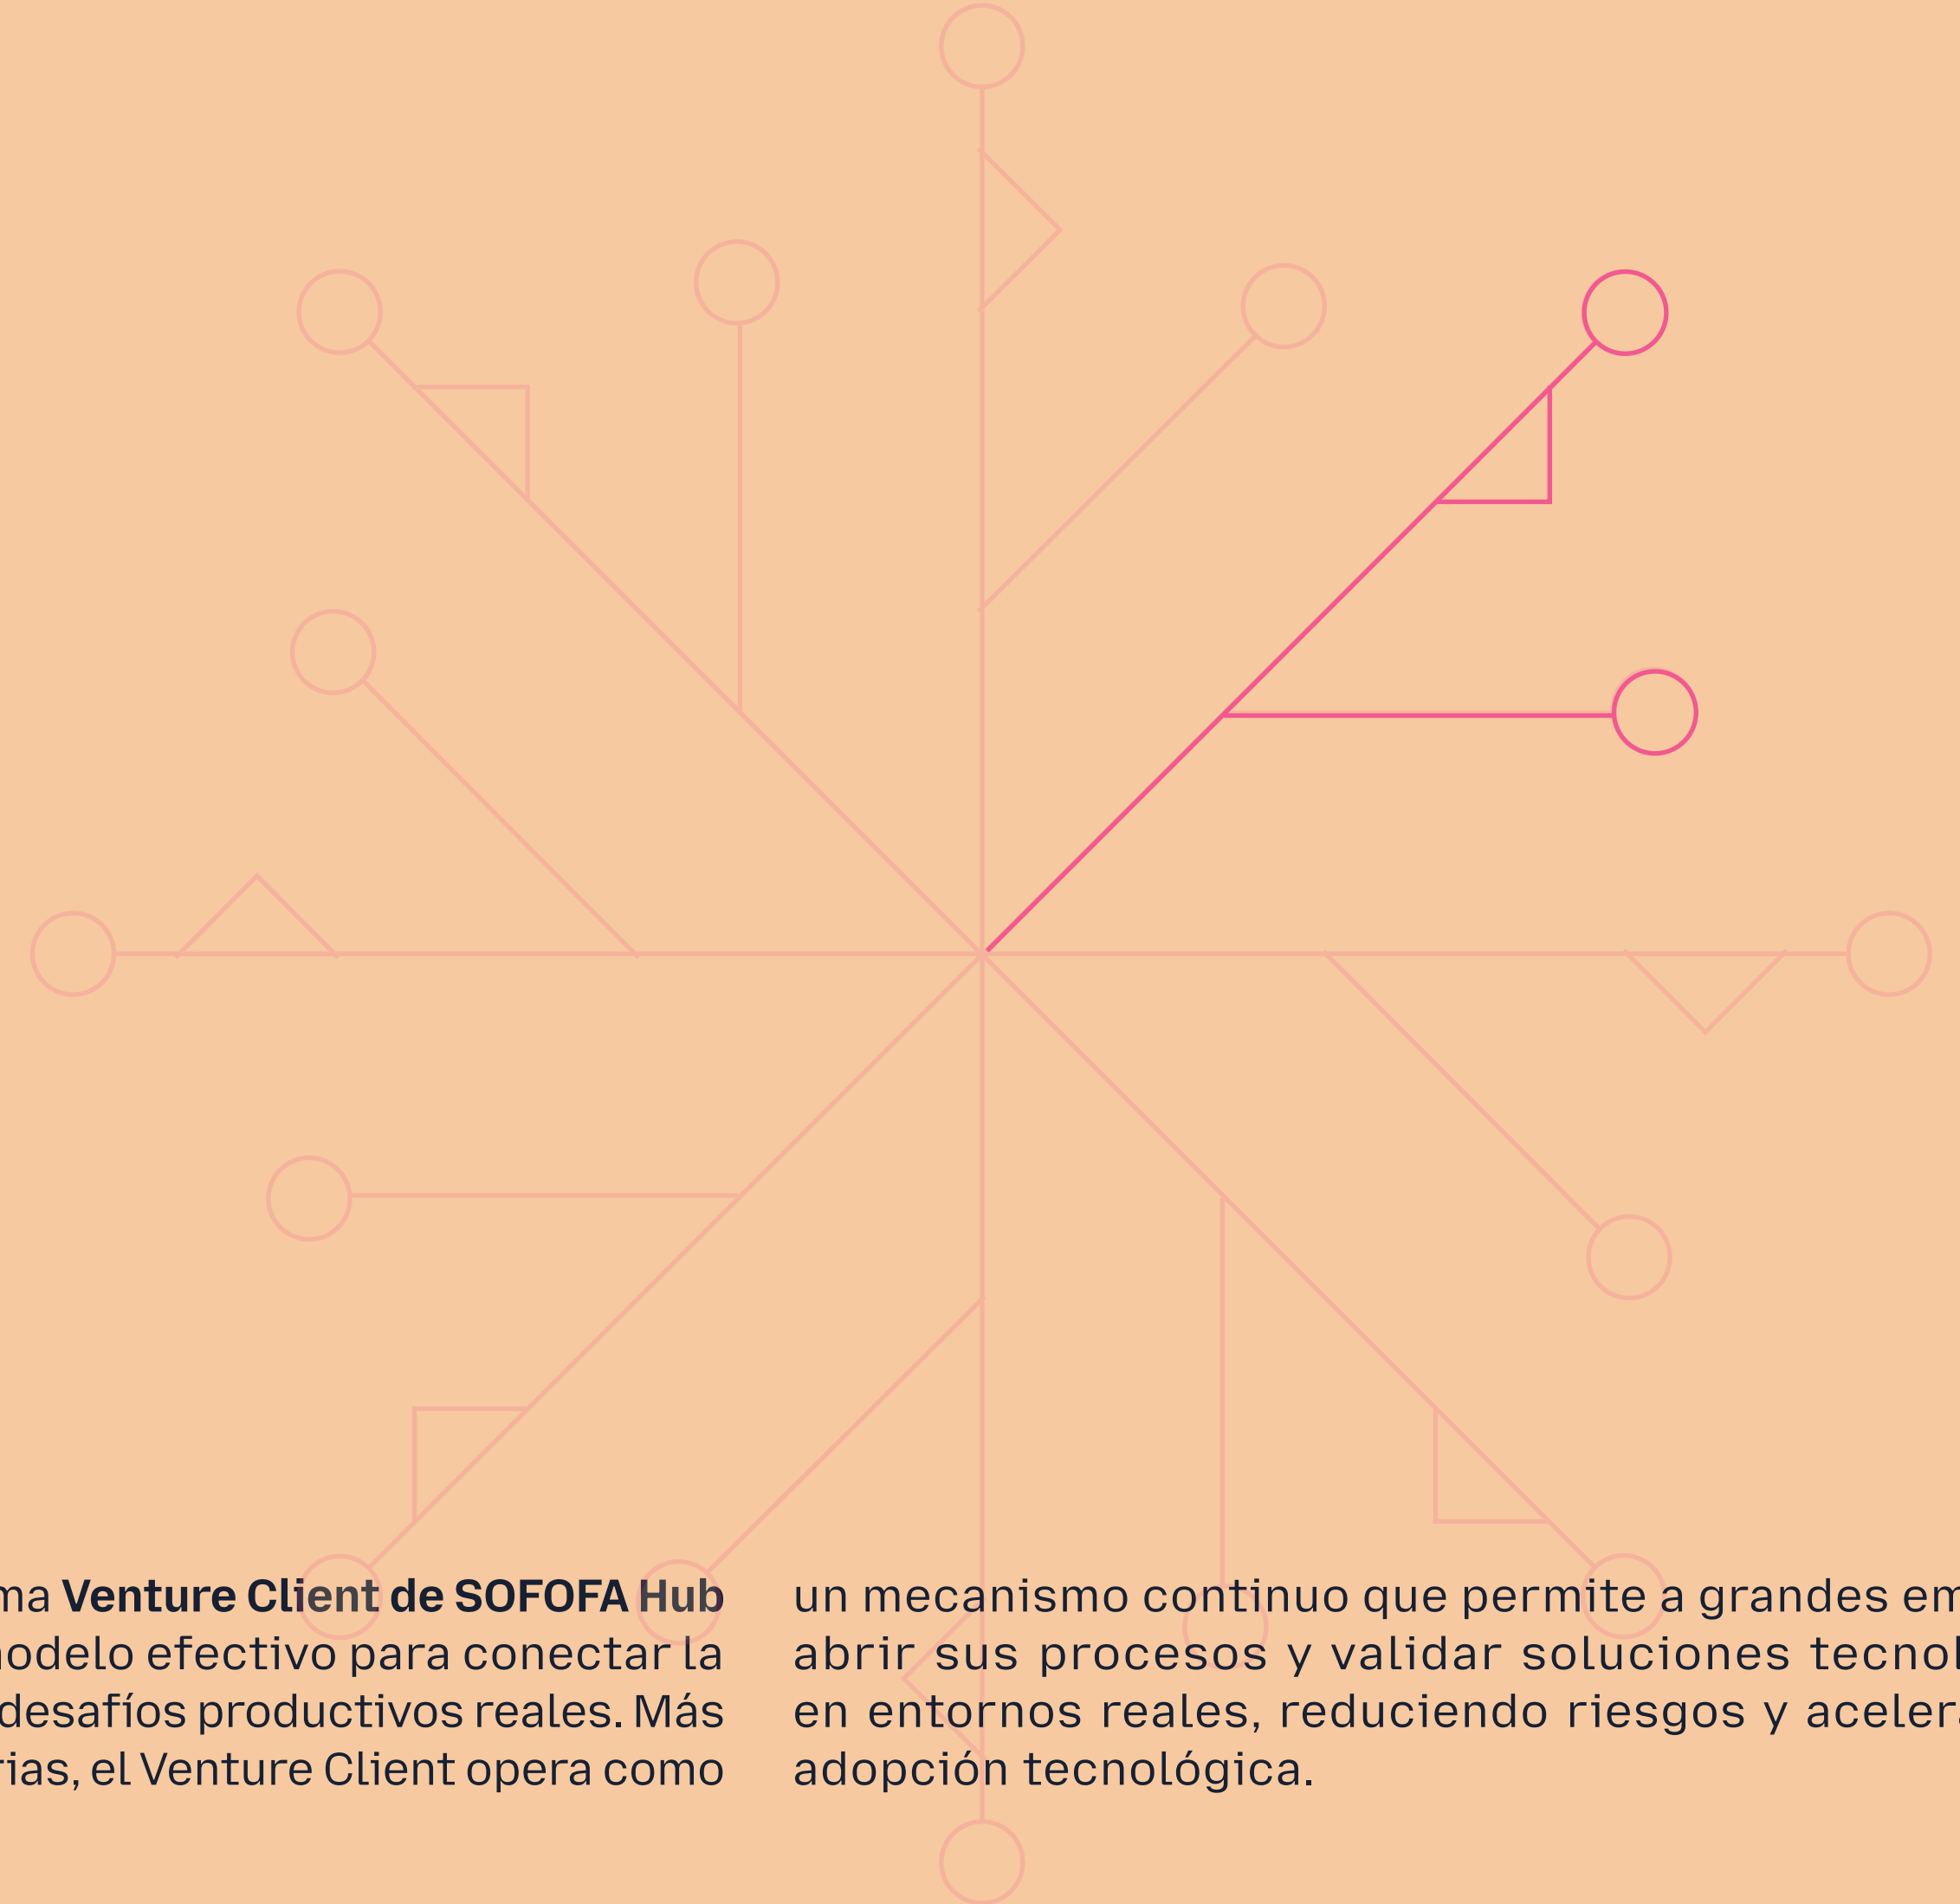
ma **Venture Client de SOFOFA Hub** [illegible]odelo efectivo para conectar la desafíos productivos reales. Más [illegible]rias, el Venture Client opera como

un mecanismo continuo que permite a grandes em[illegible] abrir sus procesos y validar soluciones tecnol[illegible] en entornos reales, reduciendo riesgos y aceler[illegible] adopción tecnológica.